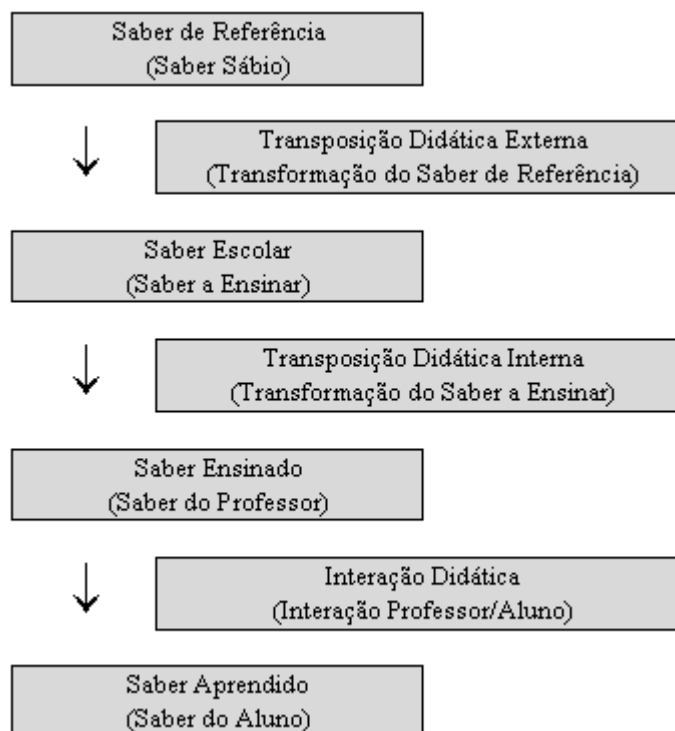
Saber de Referência
(Saber Sábio)

Transposição Didática Externa
(Transformação do Saber de Referência)

Saber Escolar
(Saber a Ensinar)

Transposição Didática Interna
(Transformação do Saber a Ensinar)

Saber Ensinado
(Saber do Professor)

Interação Didática
(Interação Professor/Aluno)

Saber Aprendido
(Saber do Aluno)